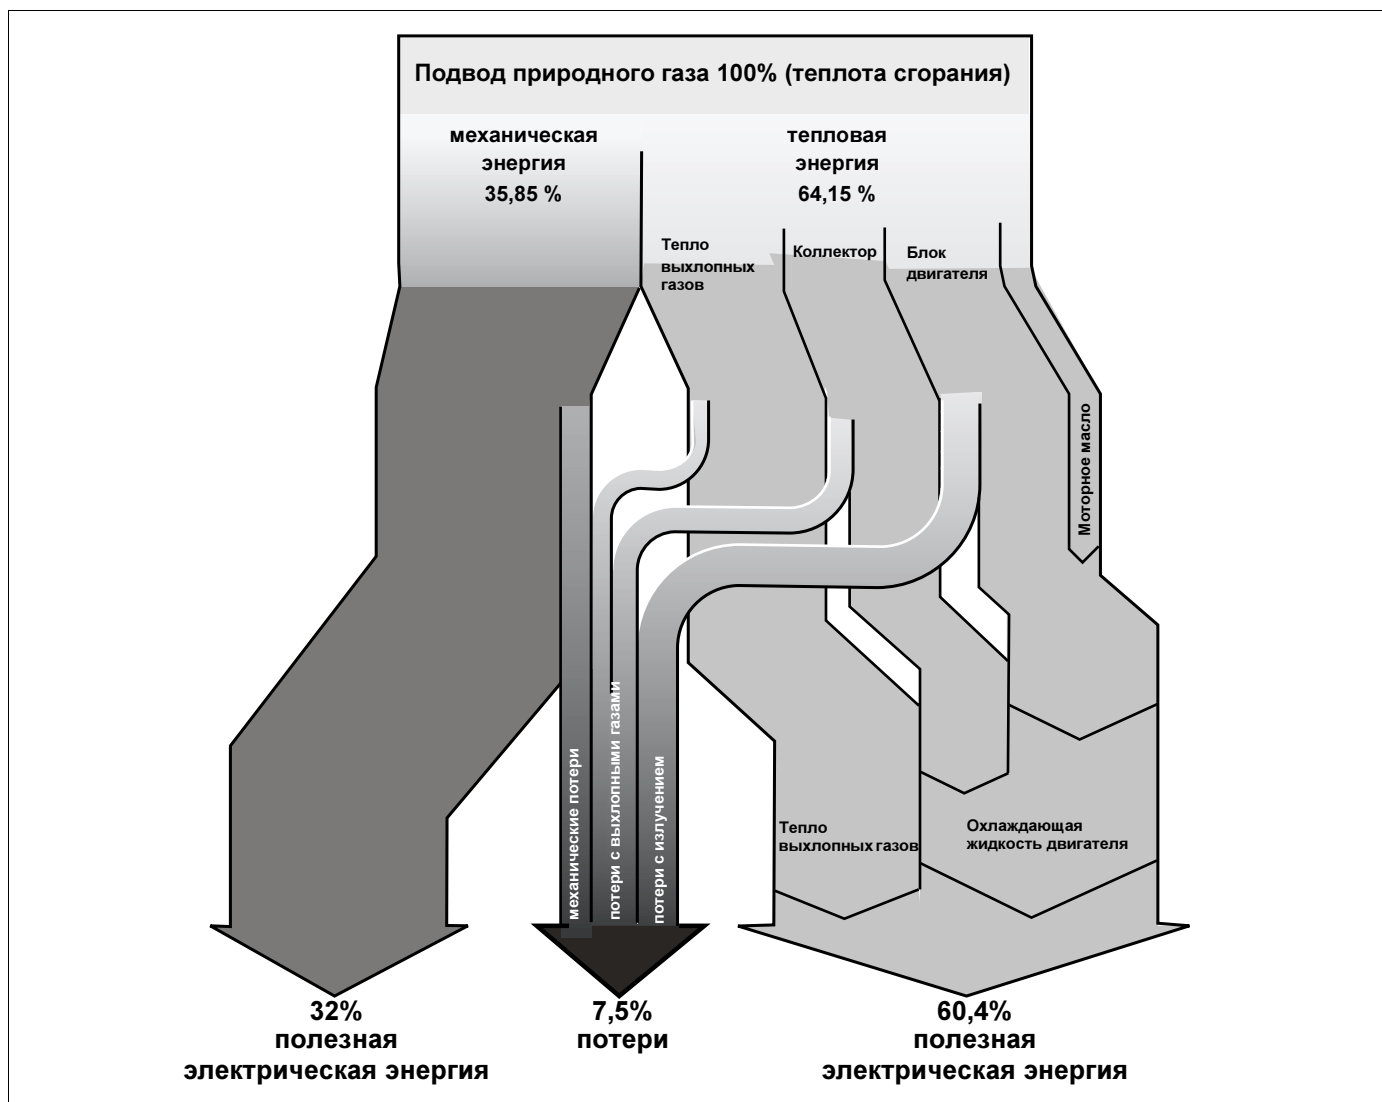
Подвод природного газа 100% (теплота сгорания)

механическая энергия 35,85 %

тепловая энергия 64,15 %

Тепло выхлопных газов

Коллектор

Блок двигателя

Моторное масло

механические потери

потери с выхлопными газами

потери с излучением

Тепло выхлопных газов

Охлаждающая жидкость двигателя

32% полезная электрическая энергия

7,5% потери

60,4% полезная электрическая энергия